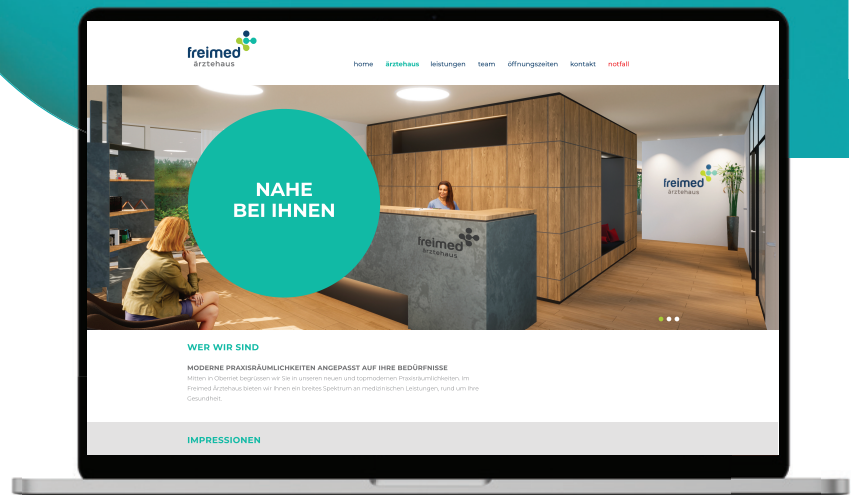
freimed
ärztehaus

home ärztehaus leistungen team öffnungszeiten kontakt notfall

NAHE
BEI IHNEN

freimed
ärztehaus

freimed
ärztehaus

WER WIR SIND

MODERNE PRAXISRÄUMLICHKEITEN ANGEPASST AUF IHRE BEDÜRFNISSE

Mitten in Oberriet begrüssen wir Sie in unseren neuen und topmodernen Praxisräumlichkeiten. Im Freimed Ärztehaus bieten wir Ihnen ein breites Spektrum an medizinischen Leistungen, rund um Ihre Gesundheit.

IMPRESSIONEN